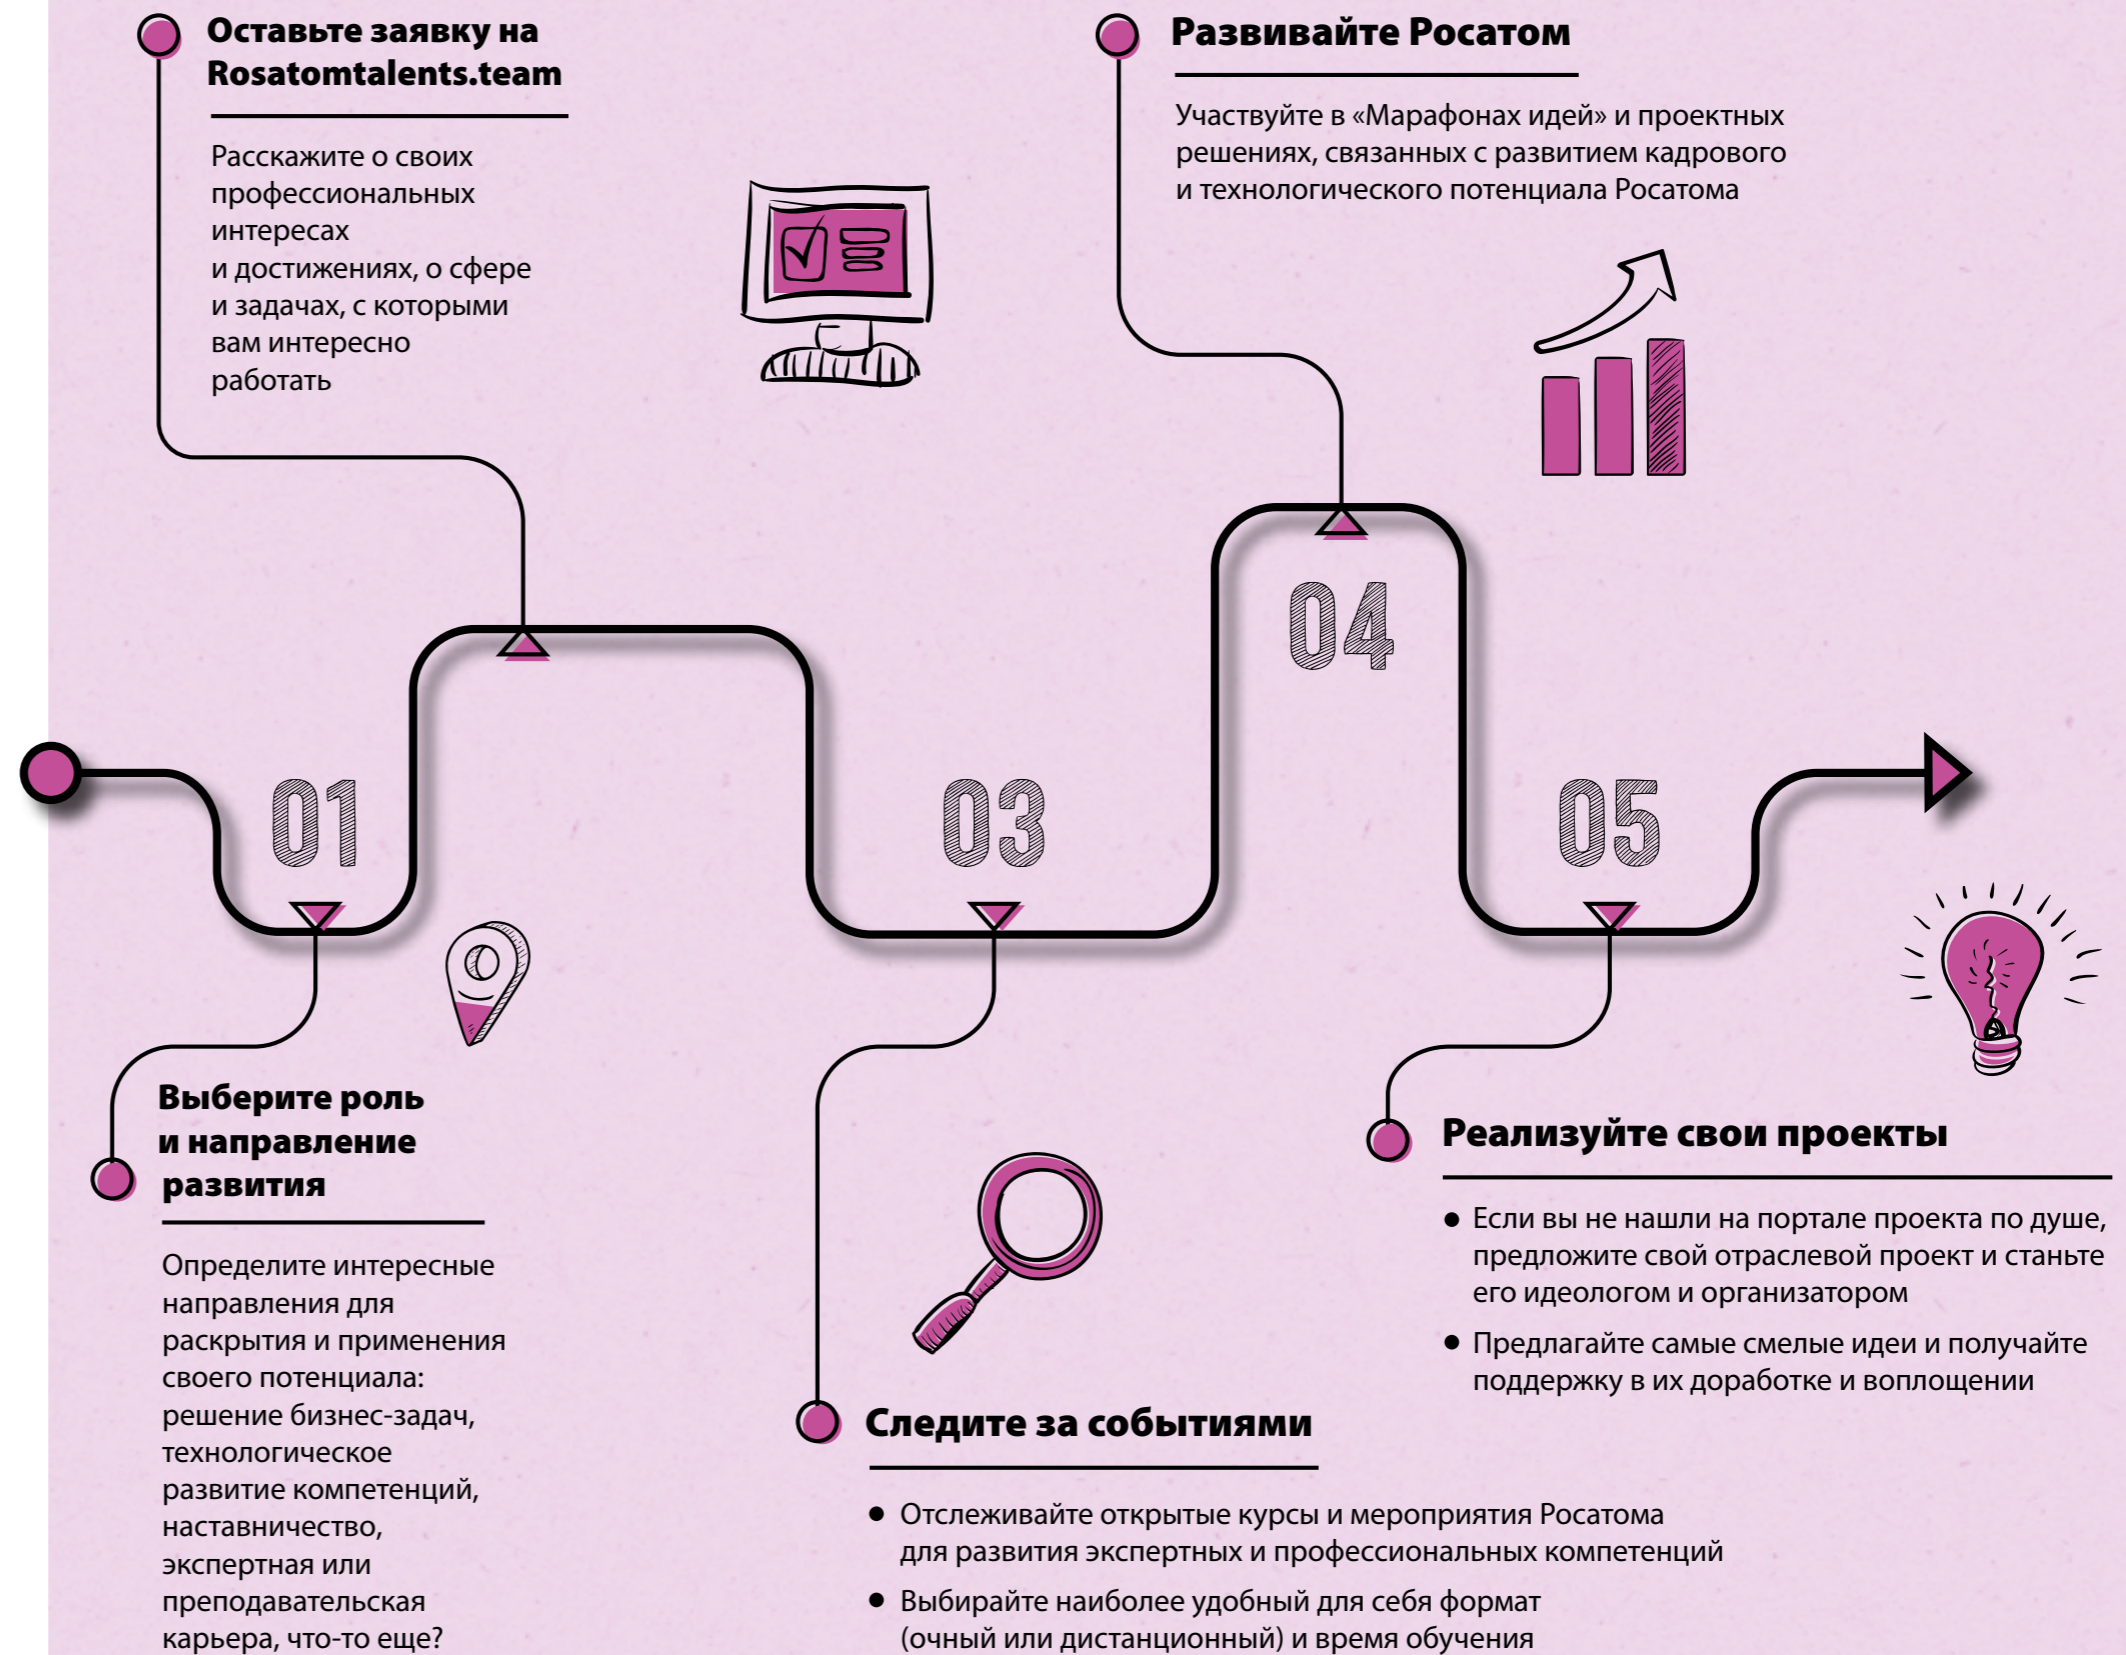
Оставьте заявку на Rosatomtalents.team

Расскажите о своих профессиональных интересах и достижениях, о сфере и задачах, с которыми вам интересно работать

Развивайте Росатом

Участвуйте в «Марафонах идей» и проектных решениях, связанных с развитием кадрового и технологического потенциала Росатома

04

01

03

05

Выберите роль и направление развития

Определите интересные направления для раскрытия и применения своего потенциала: решение бизнес-задач, технологическое развитие компетенций, наставничество, экспертная или преподавательская карьера, что-то еще?

Реализуйте свои проекты

● Если вы не нашли на портале проекта по душе, предложите свой отраслевой проект и станьте его идеологом и организатором

● Предлагайте самые смелые идеи и получайте поддержку в их доработке и воплощении

Следите за событиями

● Отслеживайте открытые курсы и мероприятия Росатома для развития экспертных и профессиональных компетенций

● Выбирайте наиболее удобный для себя формат (очный или дистанционный) и время обучения